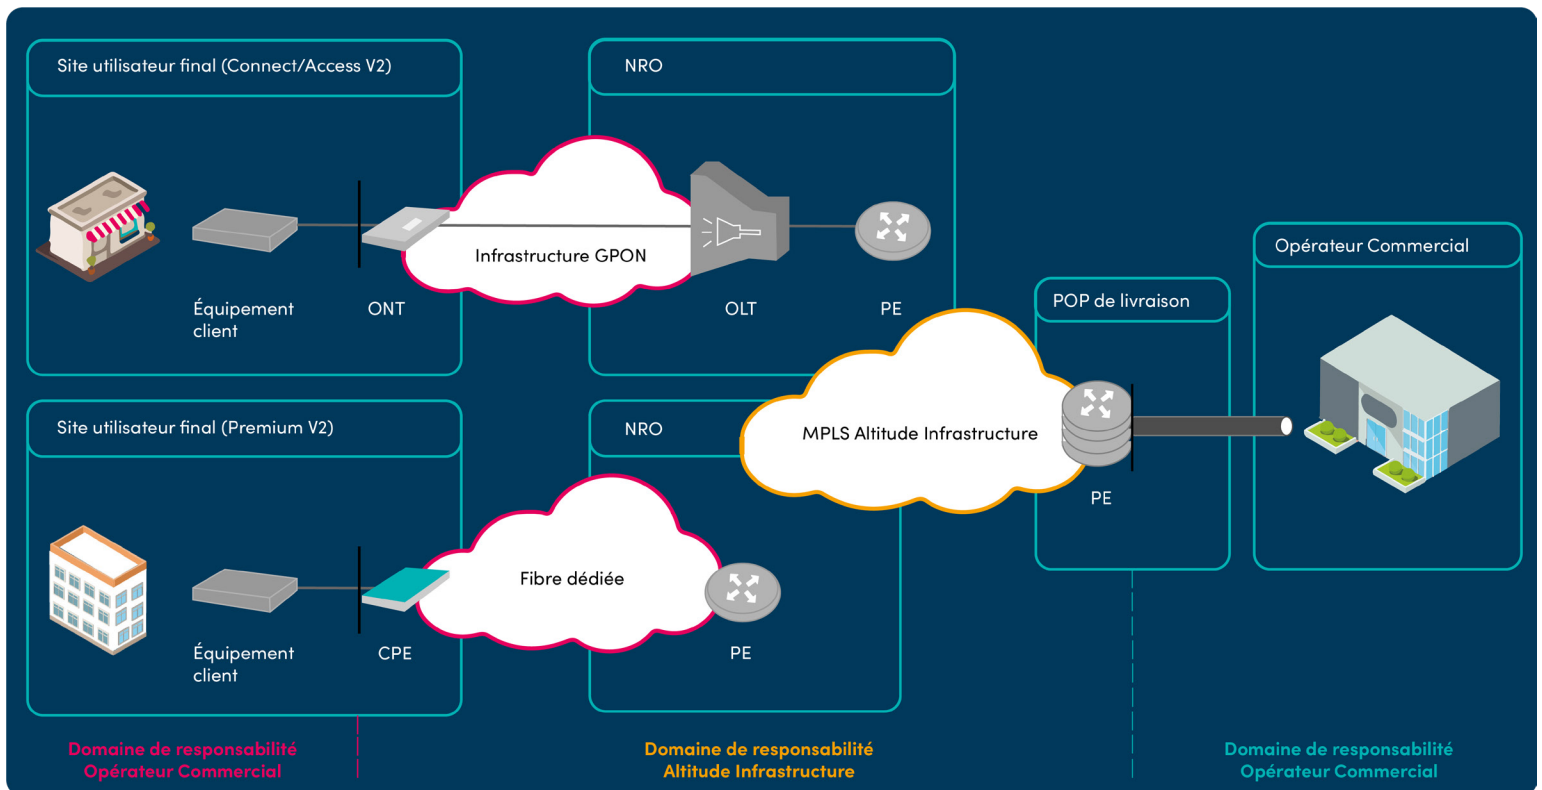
Site utilisateur final (Connect/Access V2)

Équipement client

ONT

Infrastructure GPON

NRO

OLT

PE

Site utilisateur final (Premium V2)

Équipement client

CPE

Fibre dédiée

NRO

PE

MPLS Altitude Infrastructure

POP de livraison

PE

Opérateur Commercial

Domaine de responsabilité Opérateur Commercial

Domaine de responsabilité Altitude Infrastructure

Domaine de responsabilité Opérateur Commercial